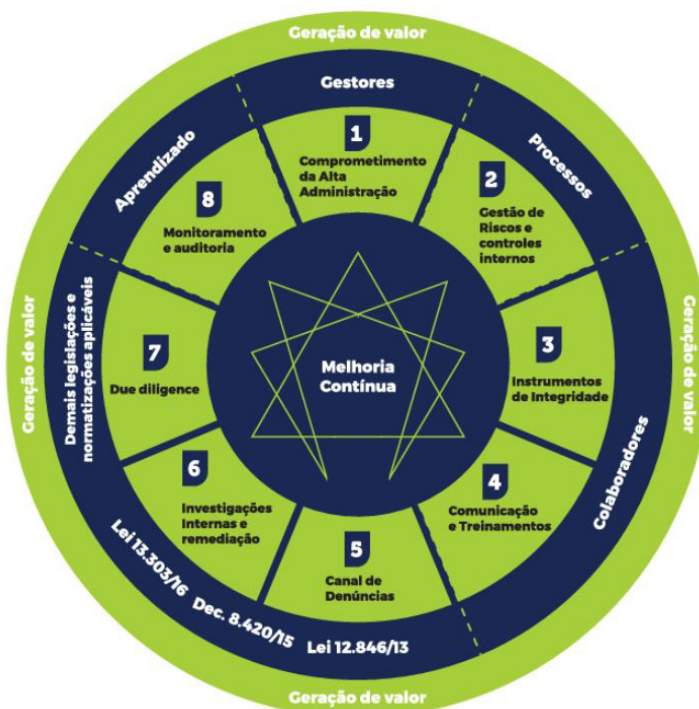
Geração de valor

Gestores

Processos

Colaboradores

Aprendizado

Demais legislações e normatizações aplicáveis

Geração de valor

Geração de valor

1
Comprometimento da Alta Administração

2
Gestão de Riscos e controles internos

3
Instrumentos de Integridade

4
Comunicação e Treinamentos

5
Canal de Denúncias

6
Investigações Internas e remediação

7
Due diligence

8
Monitoramento e auditoria

Melhoria Contínua

Lei 13.303/16

Dec. 8.420/15

Lei 12.846/13

Geração de valor